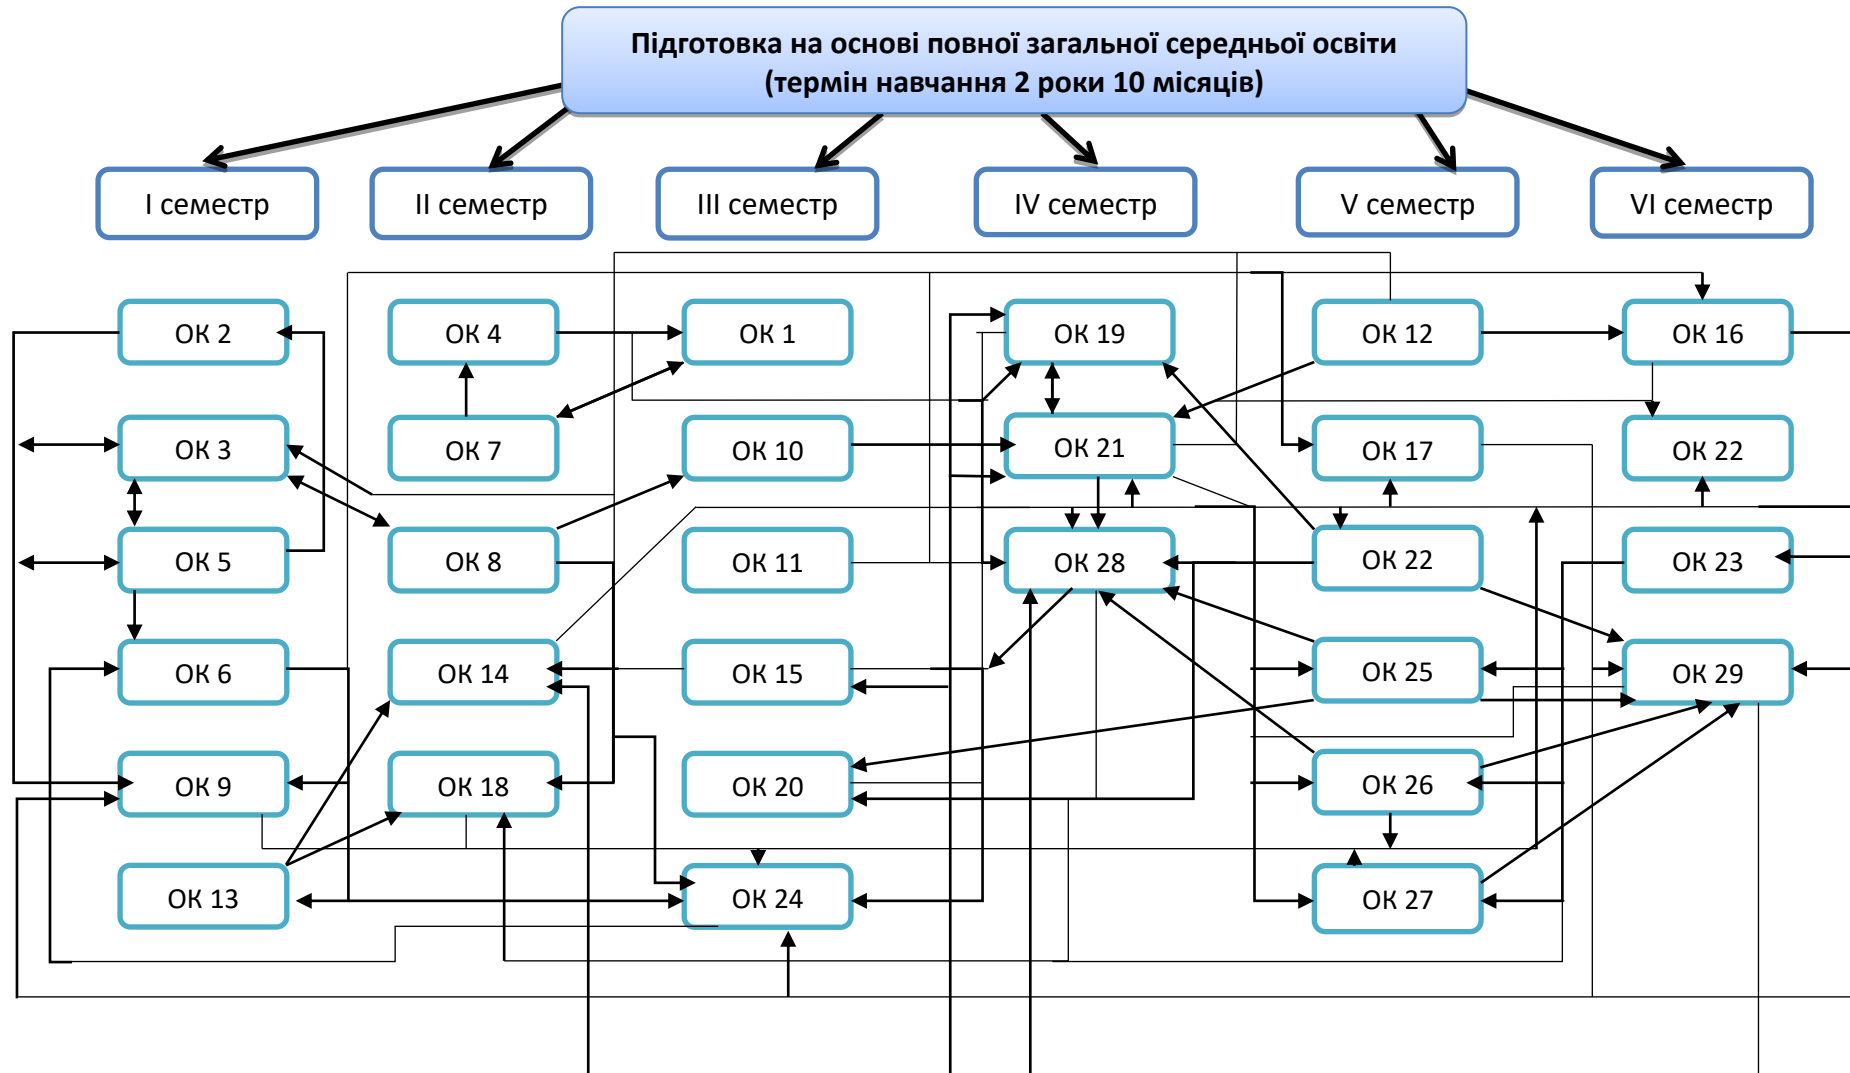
Підготовка на основі повної загальної середньої освіти
(термін навчання 2 роки 10 місяців)

І семестр
ІІ семестр
ІІІ семестр
IV семестр
V семестр
VI семестр

ОК 2
ОК 3
ОК 5
ОК 6
ОК 9
ОК 13

ОК 4
ОК 7
ОК 8
ОК 14
ОК 18

ОК 1
ОК 10
ОК 11
ОК 15
ОК 20
ОК 24

ОК 19
ОК 21
ОК 28

ОК 12
ОК 17
ОК 22
ОК 25
ОК 26
ОК 27

ОК 16
ОК 22
ОК 23
ОК 29